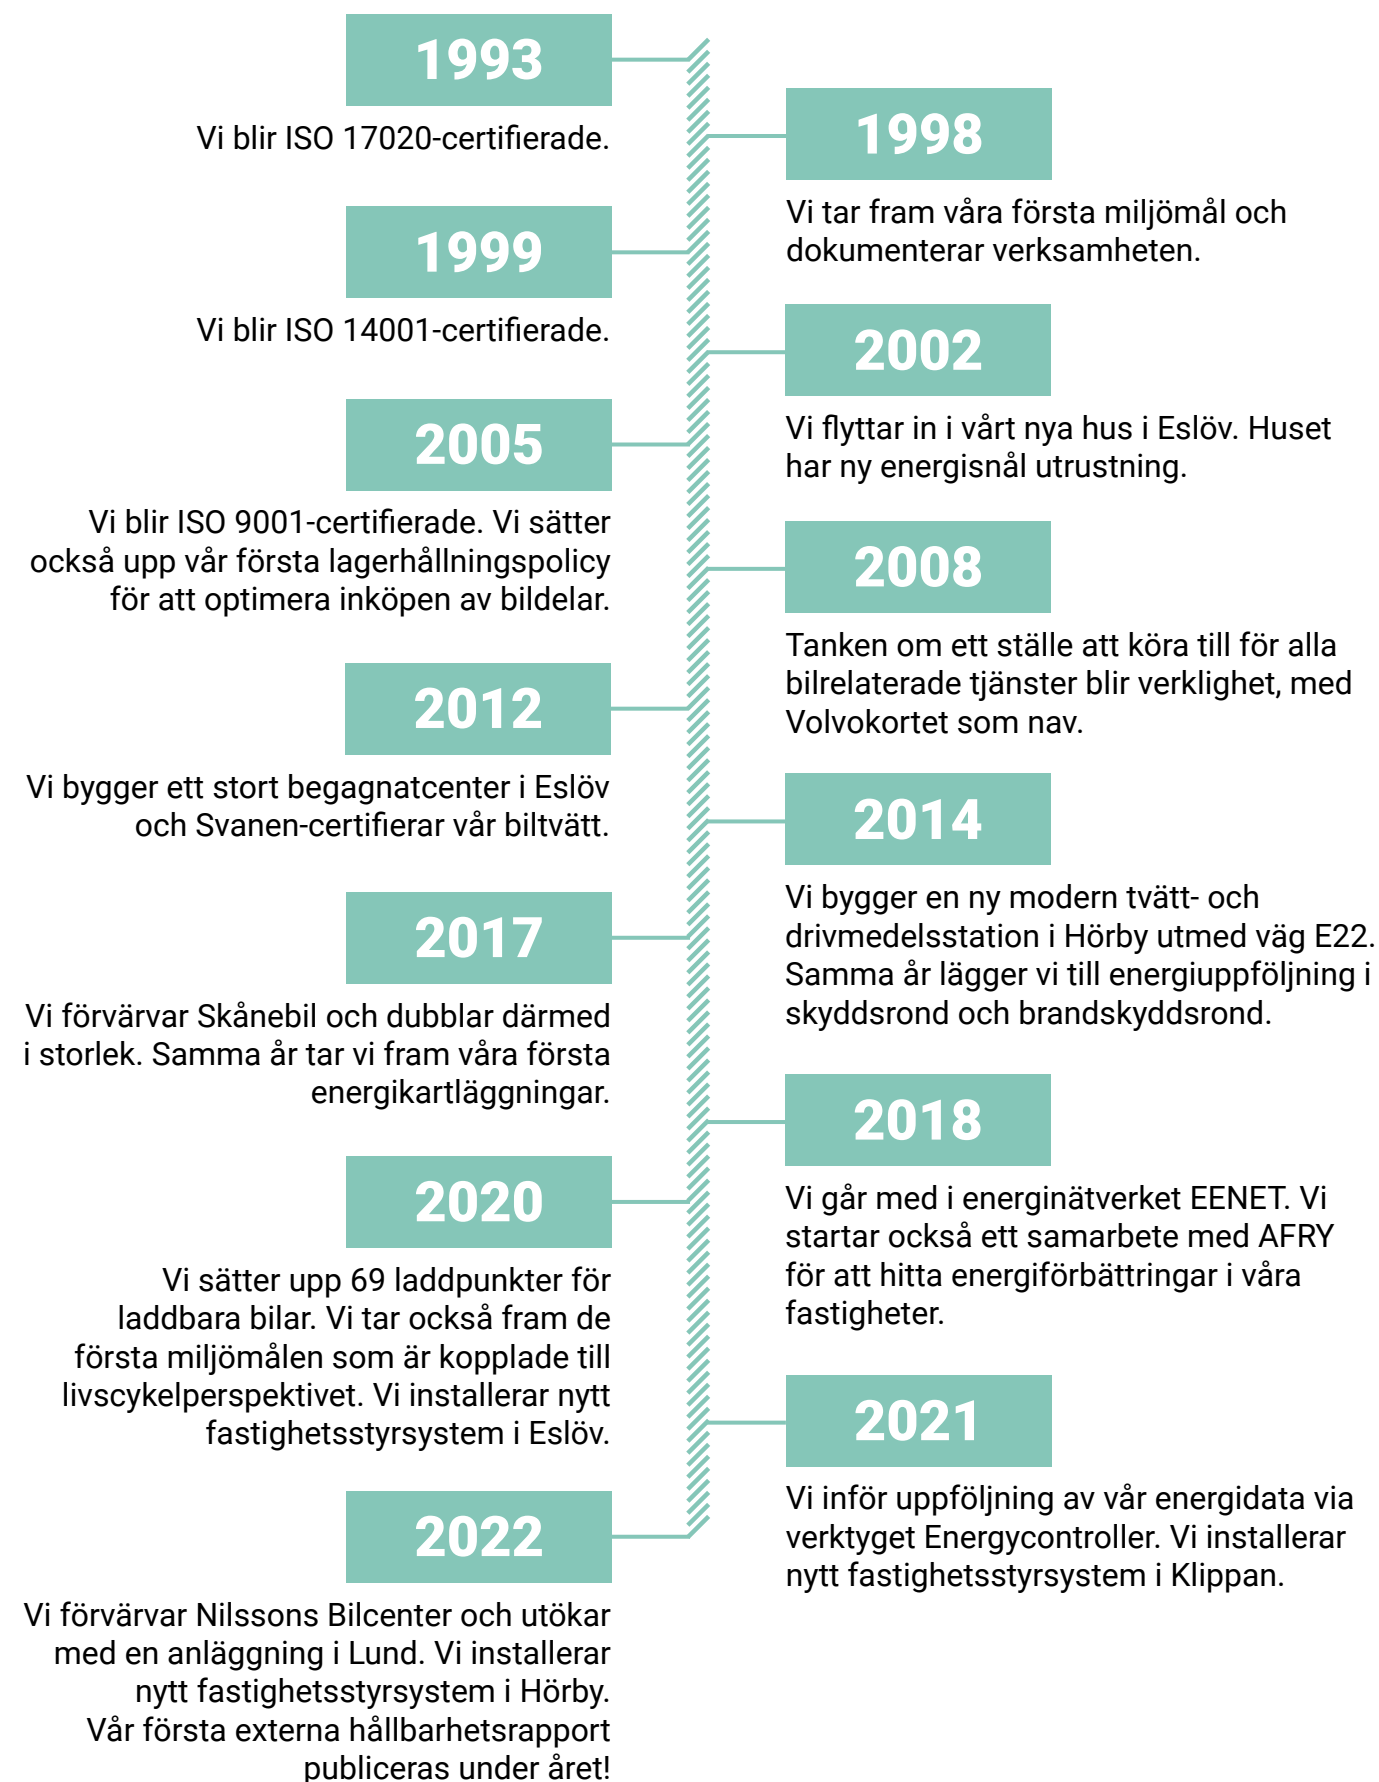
1993

Vi blir ISO 17020-certifierade.

1998

Vi tar fram våra första miljömål och dokumenterar verksamheten.

1999

Vi blir ISO 14001-certifierade.

2002

Vi flyttar in i vårt nya hus i Eslöv. Huset har ny energisnål utrustning.

2005

Vi blir ISO 9001-certifierade. Vi sätter också upp vår första lagerhållningspolicy för att optimera inköpen av bildelar.

2008

Tanken om ett ställe att köra till för alla bilrelaterade tjänster blir verklighet, med Volvokortet som nav.

2012

Vi bygger ett stort begagnatcenter i Eslöv och Svanen-certifierar vår biltvätt.

2014

Vi bygger en ny modern tvätt- och drivmedelsstation i Hörby utmed väg E22. Samma år lägger vi till energiuppföljning i skyddsrond och brandskyddsrond.

2017

Vi förvärvar Skånebil och dubblar därmed i storlek. Samma år tar vi fram våra första energikartläggningar.

2018

Vi går med i energinätverket EENET. Vi startar också ett samarbete med AFRY för att hitta energiförbättringar i våra fastigheter.

2020

Vi sätter upp 69 laddpunkter för laddbara bilar. Vi tar också fram de första miljömålen som är kopplade till livscykelperspektivet. Vi installerar nytt fastighetsstyrsystem i Eslöv.

2021

Vi inför uppföljning av vår energidata via verktyget Energycontroller. Vi installerar nytt fastighetsstyrsystem i Klippan.

2022

Vi förvärvar Nilssons Bilcenter och utökar med en anläggning i Lund. Vi installerar nytt fastighetsstyrsystem i Hörby. Vår första externa hållbarhetsrapport publiceras under året!